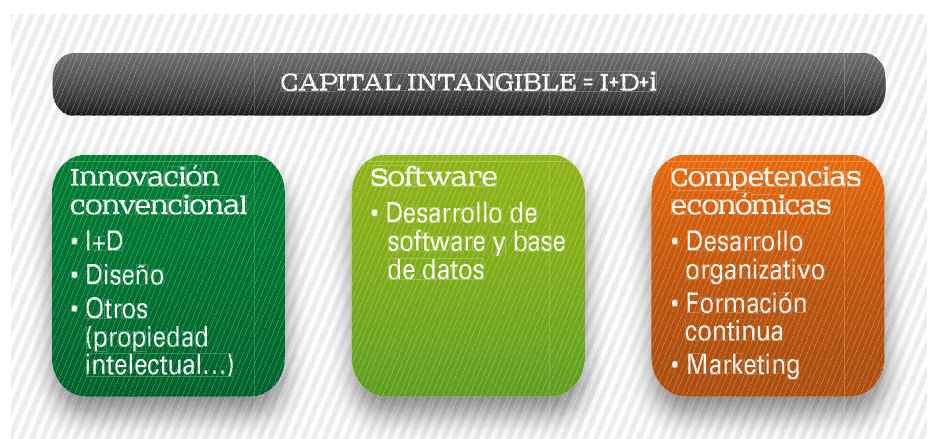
CAPITAL INTANGIBLE = I+D+i

Innovación convencional
• I+D
• Diseño
• Otros (propiedad intelectual...)

Software
• Desarrollo de software y base de datos

Competencias económicas
• Desarrollo organizativo
• Formación continua
• Marketing